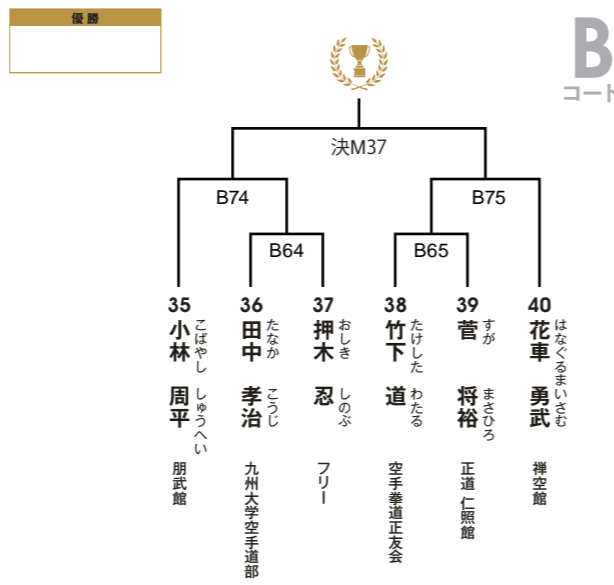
優勝

B
コート

決M37

B74

B75

B64

B65

35
小林 周平
こばやし しゅうへい
朋武館

36
田中 孝治
たなか こうじ
九州大学空手道部

37
押木 忍
おしき しのぶ
フリー

38
竹下 道
たけした わたる
空手拳道正友会

39
菅 将裕
すが まさひろ
正道 仁照館

40
花車 勇武
はなぐるまいさむ
禅空館